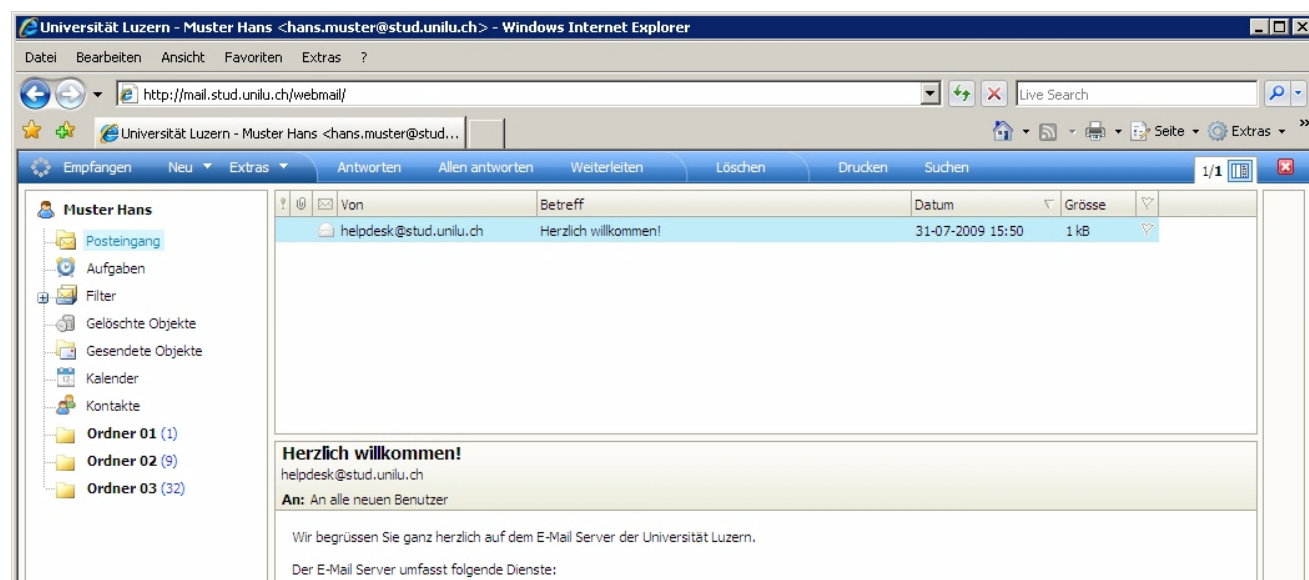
Universität Luzern - Muster Hans <hans.muster@stud.unilu.ch> - Windows Internet Explorer

Datei Bearbeiten Ansicht Favoriten Extras ?

http://mail.stud.unilu.ch/webmail/

Live Search

Universität Luzern - Muster Hans <hans.muster@stud...

Seite ▾ Extras ▾

Empfangen Neu ▾ Extras ▾ Antworten Allen antworten Weiterleiten Löschen Drucken Suchen 1/1

Muster Hans
Posteingang
Aufgaben
Filter
Gelöschte Objekte
Gesendete Objekte
Kalender
Kontakte
Ordner 01 (1)
Ordner 02 (9)
Ordner 03 (32)

| Von | Betreff | Datum | Grösse |
|---|---|---|---|
| helpdesk@stud.unilu.ch | Herzlich willkommen! | 31-07-2009 15:50 | 1 kB |

Herzlich willkommen!
helpdesk@stud.unilu.ch
An: An alle neuen Benutzer

Wir begrüssen Sie ganz herzlich auf dem E-Mail Server der Universität Luzern.

Der E-Mail Server umfasst folgende Dienste: